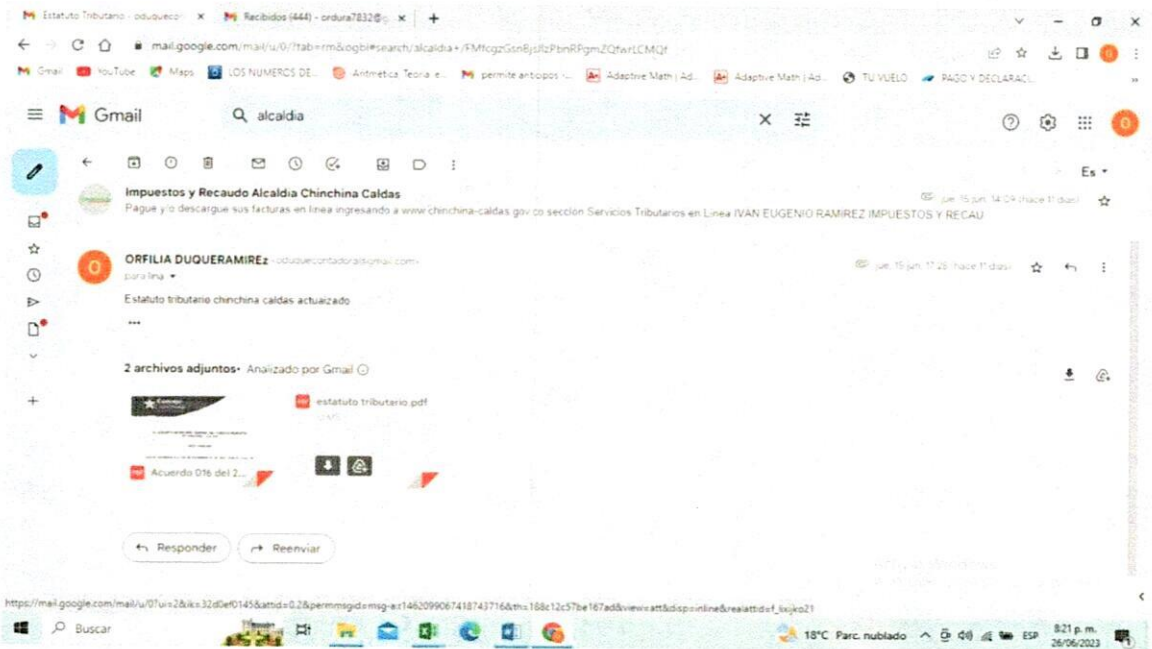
Estatuto Tributario - oduqueco × Recibidos (444) - ordura7832@ × +

mail.google.com/mail/u/0/?tab=rm&ogbl#search/alcaldia+/FMfcgzGsnBjsllzPbnRPgmZQfwrLCMQf

Gmail YouTube Maps LOS NUMEROS DE... Aritmetica Teoria e... permite anticipos ... Adaptive Math | Ad... Adaptive Math | Ad... TU VUELO PAGO Y DECLARACI...

Gmail

alcaldia

Es

Impuestos y Recaudo Alcaldía Chinchina Caldas
jue, 15 jun, 14:04 (hace 11 días)
Pague y/o descargue sus facturas en línea ingresando a www.chinchina-caldas.gov.co sección Servicios Tributarios en Línea IVAN EUGENIO RAMIREZ IMPUESTOS Y RECAU

ORFILIA DUQUERAMIREz oduquecontadora@gmail.com
jue, 15 jun, 17:28 (hace 11 días)
para lina

Estatuto tributario chinchina caldas actualzado

•••

2 archivos adjuntos • Analizado por Gmail

Acuerdo 016 del 2...

estatuto tributario.pdf

Responder Reenviar

https://mail.google.com/mail/u/0?ui=2&ik=32d0ef0145&attid=0.2&permmsgid=msg-a:r1462099067418743716&th=188c12c57be167ad&view=att&disp=inline&realattid=f_lixjko21

Buscar

18°C Parc. nublado ESP 8:21 p. m. 26/06/2023